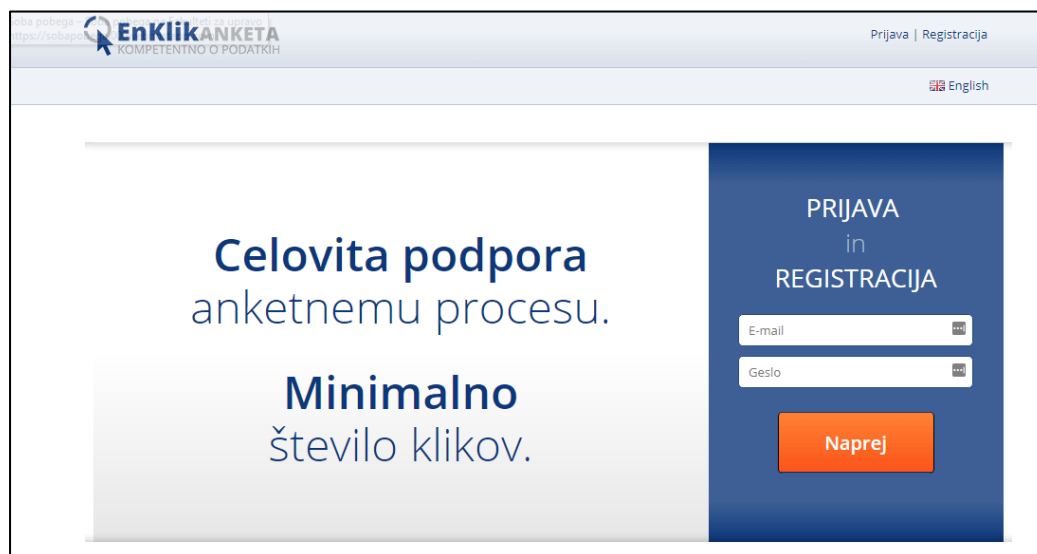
oba pobega – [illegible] teti za upravo
https://sobapo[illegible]

EnKlikANKETA
KOMPETENTNO O PODATKIH

Prijava | Registracija

English

Celovita podpora
anketnemu procesu.

Minimalno
število klikov.

PRIJAVA
in
REGISTRACIJA

E-mail

Geslo

Naprej